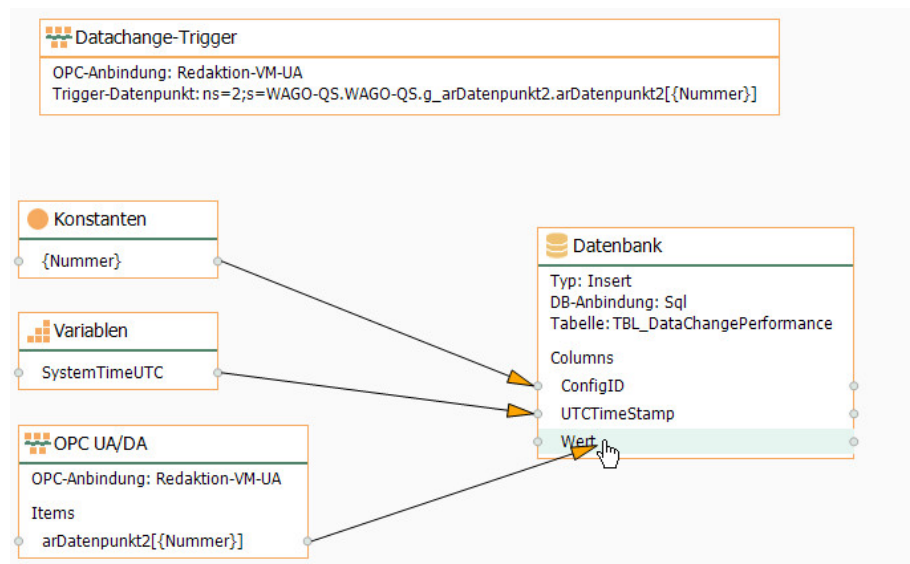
Datachange-Trigger
OPC-Anbindung: Redaktion-VM-UA
Trigger-Datenpunkt: ns=2;s=WAGO-QS.WAGO-QS.g_arDatenpunkt2.arDatenpunkt2[{Nummer}]

Konstanten
{Nummer}

Variablen
SystemTimeUTC

OPC UA/DA
OPC-Anbindung: Redaktion-VM-UA
Items
arDatenpunkt2[{Nummer}]

Datenbank
Typ: Insert
DB-Anbindung: Sql
Tabelle: TBL_DataChangePerformance
Columns
ConfigID
UTCTimeStamp
Wert